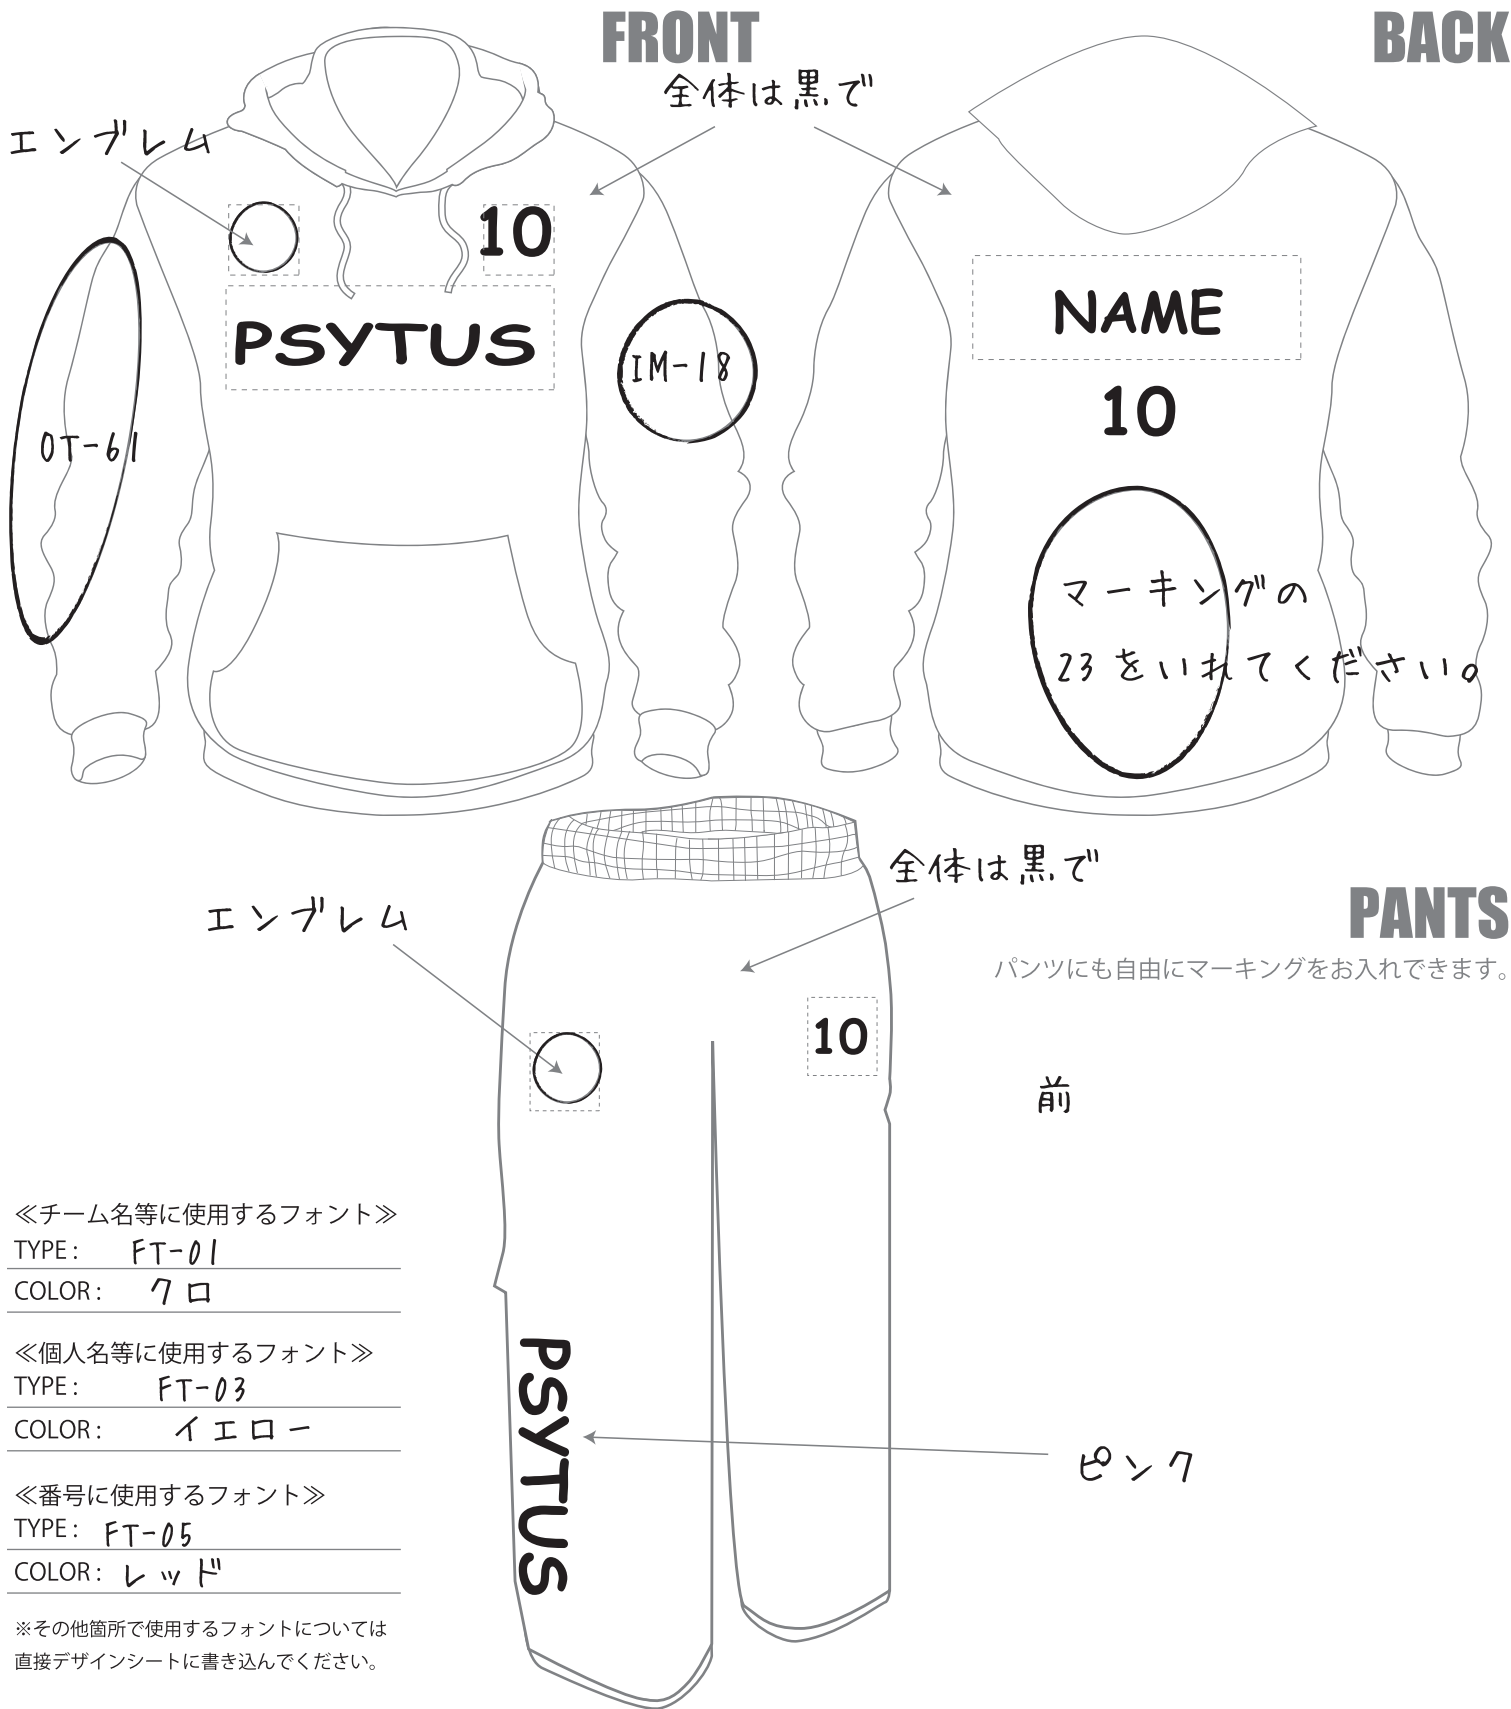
FRONT

BACK

全体は黒で

エンブレム

10

PSYTUS

OT-61

IM-18

NAME

10

マーキングの 23をいれてください。

全体は黒で

PANTS

パンツにも自由にマーキングをお入れできます。

エンブレム

10

前

PSYTUS

ピンク

≪チーム名等に使用するフォント≫
TYPE： FT-01
COLOR： クロ

≪個人名等に使用するフォント≫
TYPE： FT-03
COLOR： イエロー

≪番号に使用するフォント≫
TYPE： FT-05
COLOR： レッド

※その他箇所で使用するフォントについては直接デザインシートに書き込んでください。